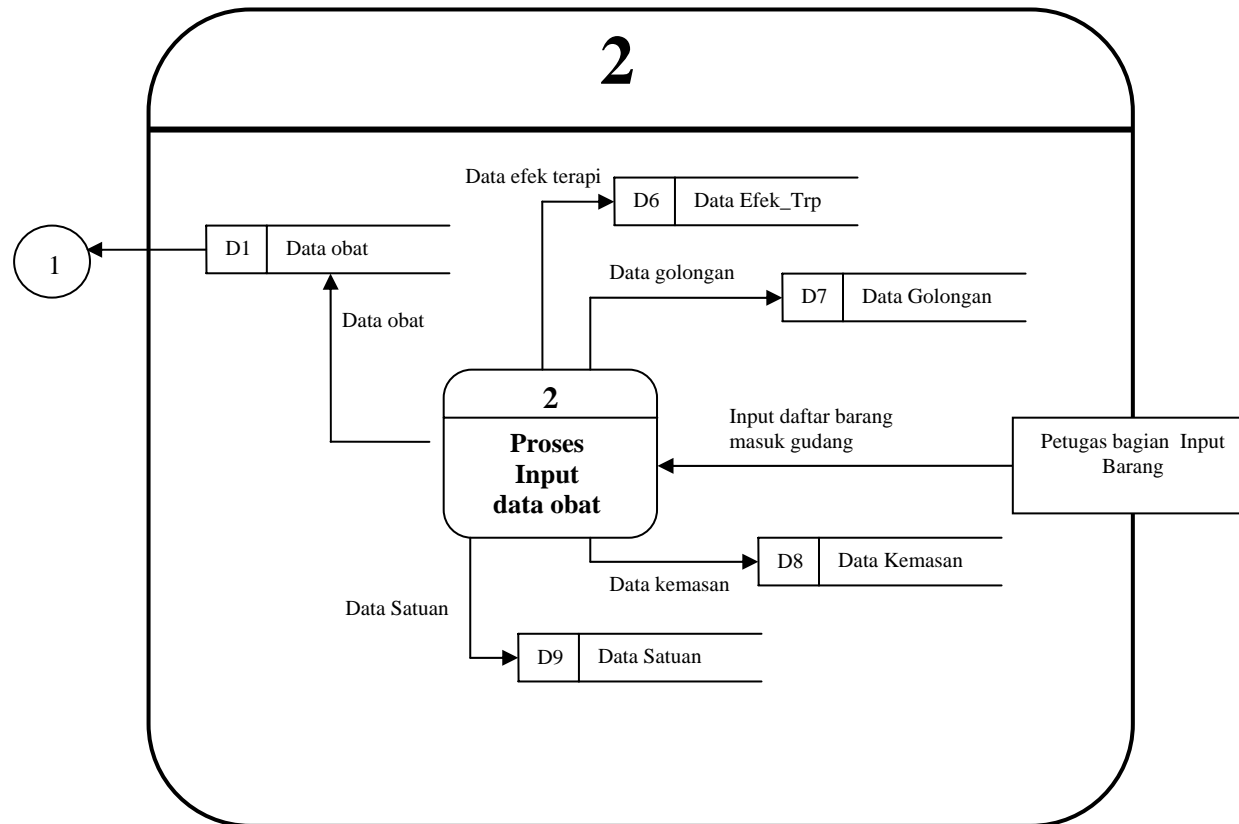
2

Data efek terapi

D6 Data Efek_Trp

1

D1 Data obat

Data golongan

D7 Data Golongan

Data obat

2

Proses Input data obat

Input daftar barang masuk gudang

Petugas bagian Input Barang

D8 Data Kemasan

Data kemasan

Data Satuan

D9 Data Satuan